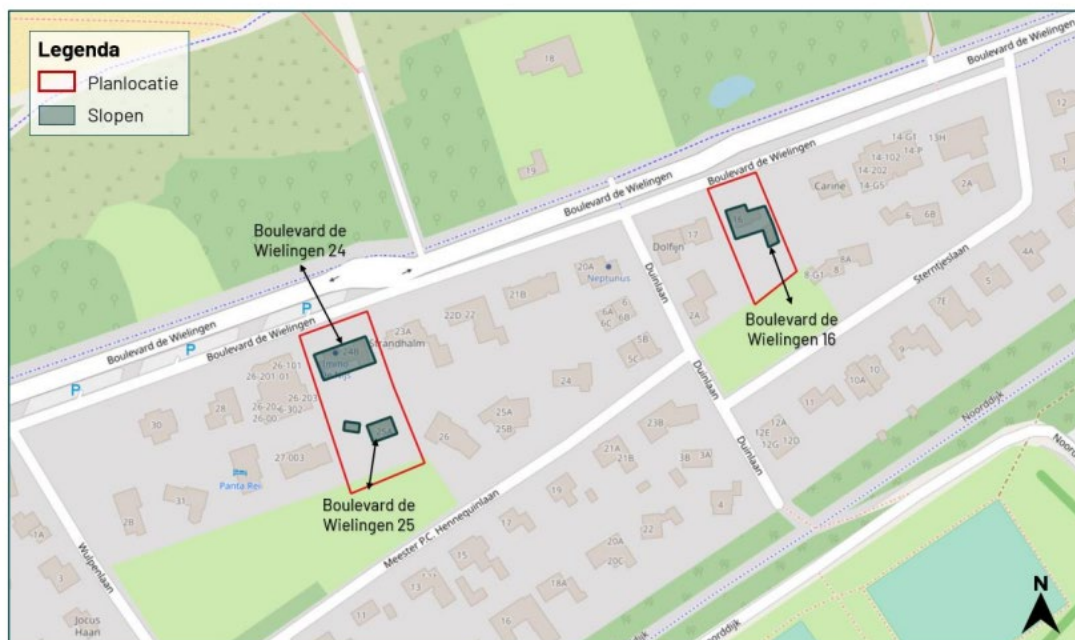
Legenda
Planlocatie
Slopen

Boulevard de Wielingen 24

Boulevard de Wielingen 16

Boulevard de Wielingen 25

Boulevard de Wielingen
Boulevard de Wielingen
Boulevard de Wielingen
Boulevard de Wielingen
Boulevard de Wielingen

Duinlaan
Duinlaan
Duinlaan
Sterntjeslaan
Noorddijk
Meester P.C. Hennequinlaan
Wulpenlaan

Neptunus
Strandhalm
Dolfijn
Carine
Panta Rei
Jocus Haan

18
19
20A
21B
22D 22
23A
24
25A
25B
26
26-101
26-201-01
26-203
26-202
26-302
26-00
27-003
28
30
31
2B
1A
3
5B
5C
6A
6
6C
6B
17
2A
16
8-G1
8
8A
14-G1
13H
14-102
14-P
14-202
14-G5
6B
2A
4A
7E
5
9
10A
10
11
12
12A
12E
12G
12D
23B
21A
21B
3B
3A
4
17
19
22
20A
20C
15
13
18A
16
11
7
P
P
N